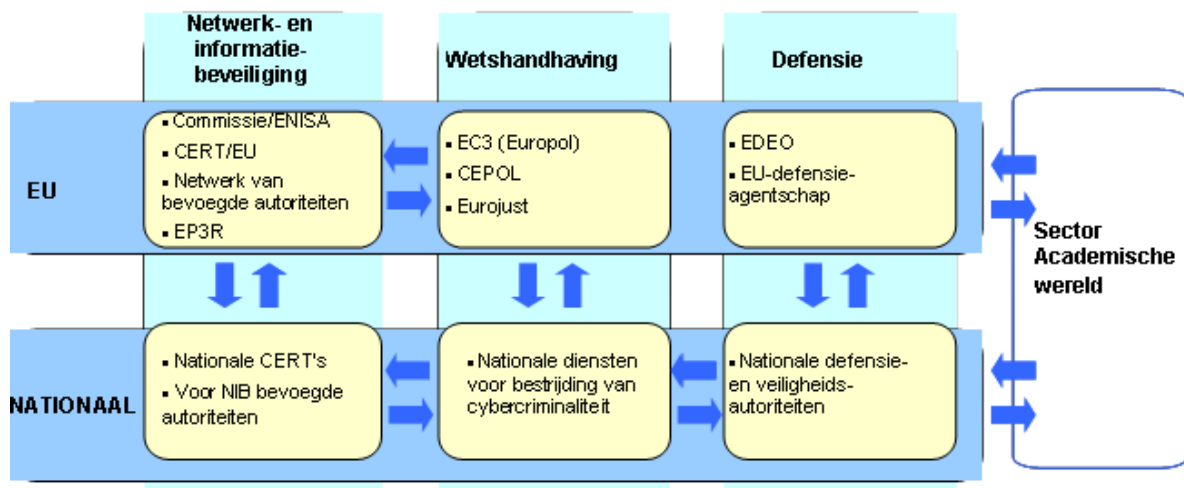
Netwerk- en informatiebeveiliging

Wetshandhaving

Defensie

EU

▪ Commissie/ENISA
▪ CERT/EU
▪ Netwerk van bevoegde autoriteiten
▪ EP3R

▪ EC3 (Europol)
▪ CEPOL
▪ Eurojust

▪ EDEO
▪ EU-defensie-agentschap

Sector
Academische wereld

NATIONAAL

▪ Nationale CERT's
▪ Voor NIB bevoegde autoriteiten

▪ Nationale diensten voor bestrijding van cybercriminaliteit

▪ Nationale defensie- en veiligheidsautoriteiten